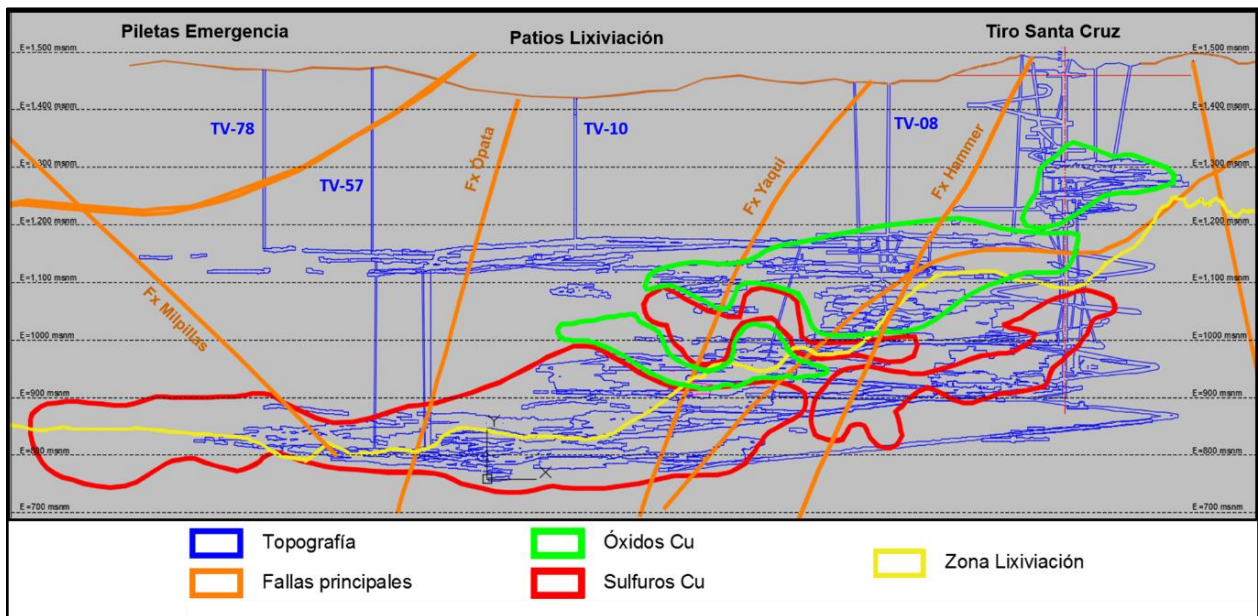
Piletas Emergencia

Patios Lixiviación

Tiro Santa Cruz

E=1,500 msnm
E=1,400 msnm
E=1,300 msnm
E=1,200 msnm
E=1,100 msnm
E=1000 msnm
E=900 msnm
E=800 msnm
E=700 msnm

E=1,500 msnm
E=1,400 msnm
E=1,300 msnm
E=1,200 msnm
E=1,100 msnm
E=1000 msnm
E=900 msnm
E=800 msnm
E=700 msnm

TV-78

TV-57

Fx Ópata

TV-10

Fx Yaqui

TV-08

Fx Hammer

Fx Milpillas

Topografía

Fallas principales

Óxidos Cu

Sulfuros Cu

Zona Lixiviación